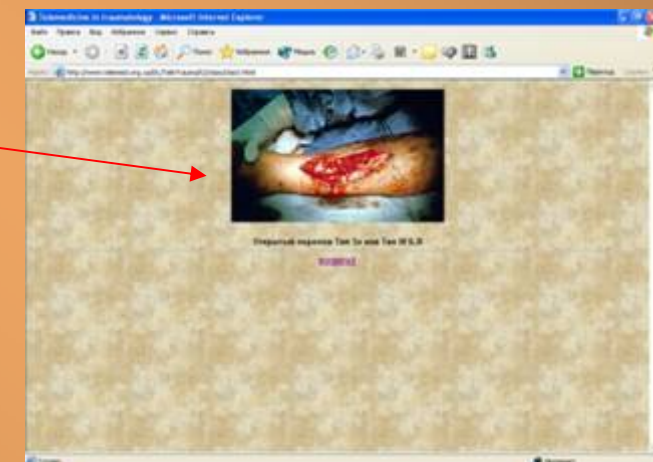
Telemedicine in traumatology - Microsoft Internet Explorer

Файл Правка Вид Избранное Сервис Справка

Назад Поиск Избранное Медиа

Адрес http://www.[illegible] Переход

Открытый перелом Тип 2а или Тип 3f 5.8

возврат

Готово Интернет